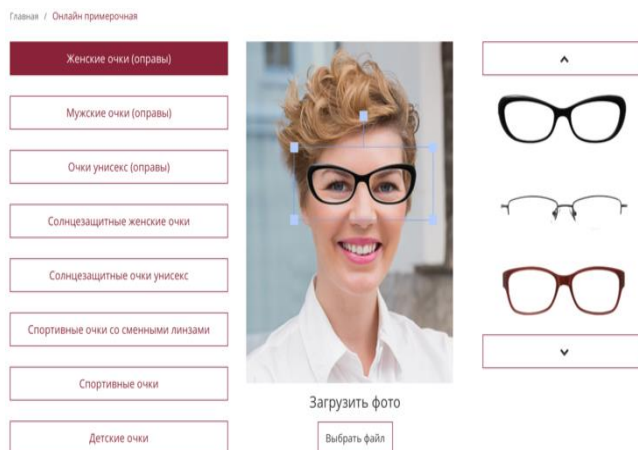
Главная / Онлайн примерочная

Женские очки (оправы)

Мужские очки (оправы)

Очки унисекс (оправы)

Солнцезащитные женские очки

Солнцезащитные очки унисекс

Спортивные очки со сменными линзами

Спортивные очки

Детские очки

Загрузить фото

Выбрать файл

^

˅